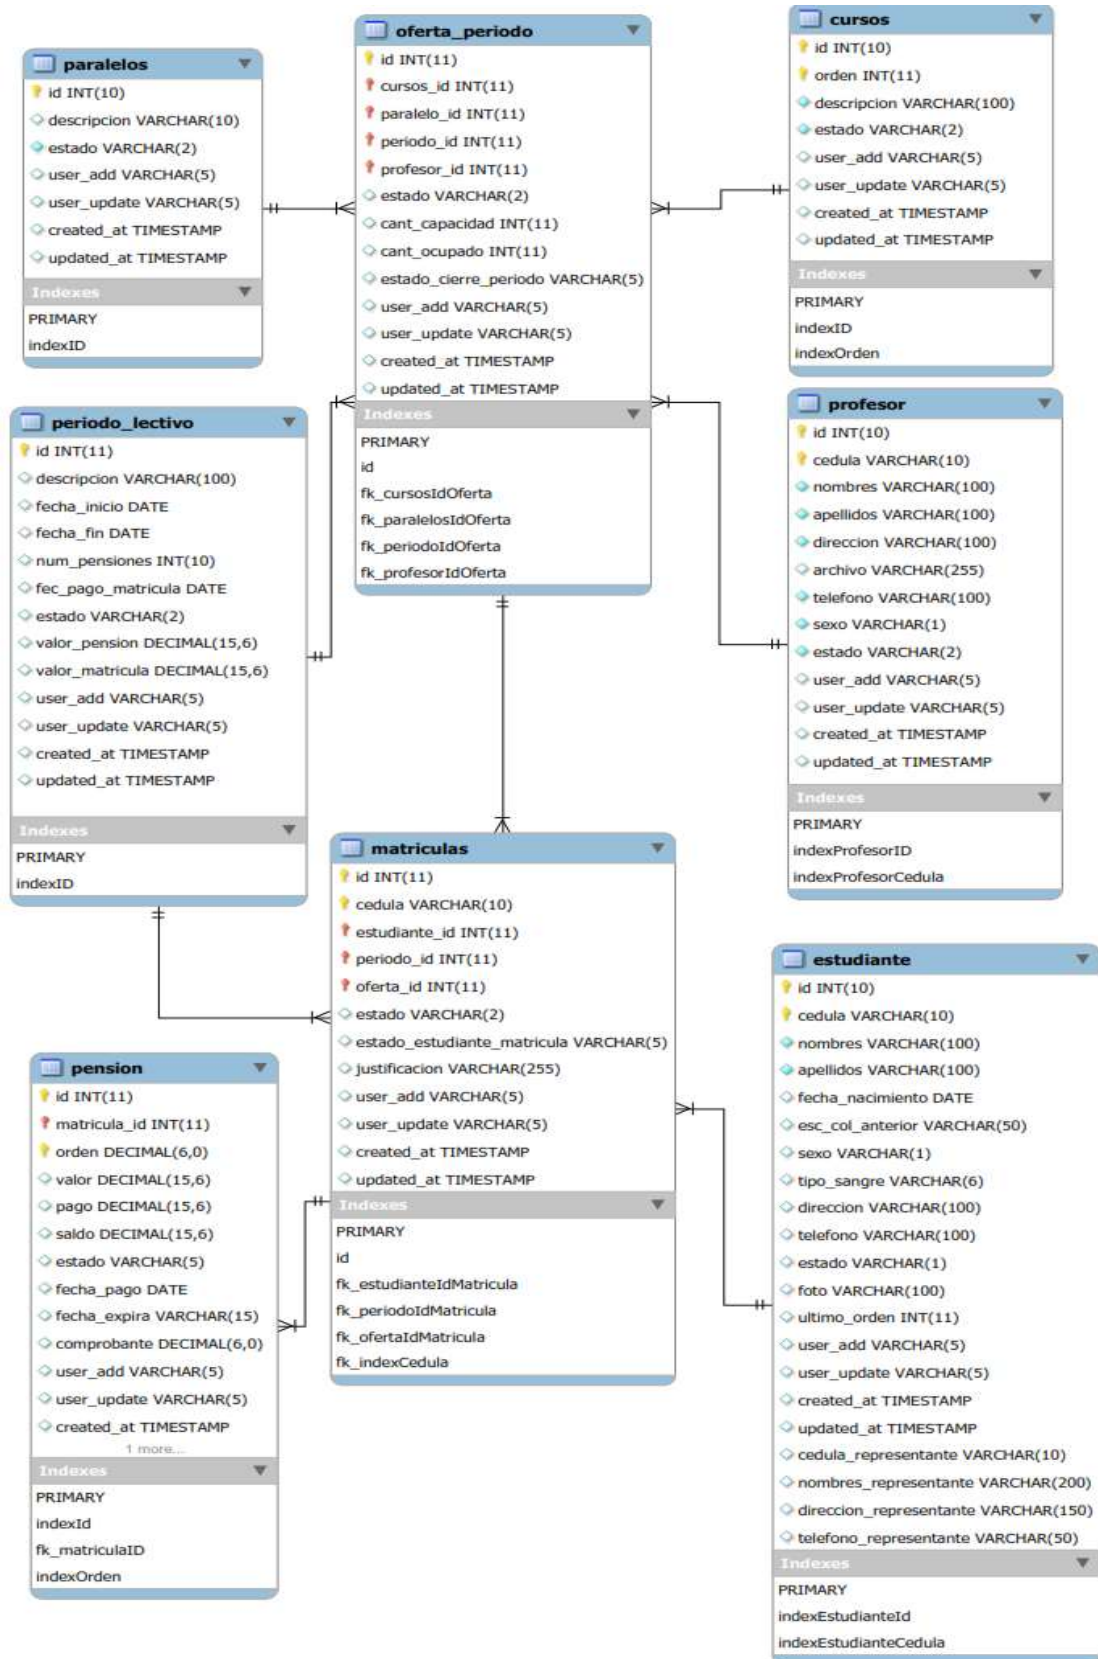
paralelos
id INT(10)
descripcion VARCHAR(10)
estado VARCHAR(2)
user_add VARCHAR(5)
user_update VARCHAR(5)
created_at TIMESTAMP
updated_at TIMESTAMP
Indexes
PRIMARY
indexID

oferta_periodo
id INT(11)
cursos_id INT(11)
paralelo_id INT(11)
periodo_id INT(11)
profesor_id INT(11)
estado VARCHAR(2)
cant_capacidad INT(11)
cant_ocupado INT(11)
estado_cierre_periodo VARCHAR(5)
user_add VARCHAR(5)
user_update VARCHAR(5)
created_at TIMESTAMP
updated_at TIMESTAMP
Indexes
PRIMARY
id
fk_cursosIdOferta
fk_paralelosIdOferta
fk_periodoIdOferta
fk_profesorIdOferta

cursos
id INT(10)
orden INT(11)
descripcion VARCHAR(100)
estado VARCHAR(2)
user_add VARCHAR(5)
user_update VARCHAR(5)
created_at TIMESTAMP
updated_at TIMESTAMP
Indexes
PRIMARY
indexID
indexOrden

periodo_lectivo
id INT(11)
descripcion VARCHAR(100)
fecha_inicio DATE
fecha_fin DATE
num_pensiones INT(10)
fec_pago_matricula DATE
estado VARCHAR(2)
valor_pension DECIMAL(15,6)
valor_matricula DECIMAL(15,6)
user_add VARCHAR(5)
user_update VARCHAR(5)
created_at TIMESTAMP
updated_at TIMESTAMP
Indexes
PRIMARY
indexID

profesor
id INT(10)
cedula VARCHAR(10)
nombres VARCHAR(100)
apellidos VARCHAR(100)
direccion VARCHAR(100)
archivo VARCHAR(255)
telefono VARCHAR(100)
sexo VARCHAR(1)
estado VARCHAR(2)
user_add VARCHAR(5)
user_update VARCHAR(5)
created_at TIMESTAMP
updated_at TIMESTAMP
Indexes
PRIMARY
indexProfesorID
indexProfesorCedula

matriculas
id INT(11)
cedula VARCHAR(10)
estudiante_id INT(11)
periodo_id INT(11)
oferta_id INT(11)
estado VARCHAR(2)
estado_estudiante_matricula VARCHAR(5)
justificacion VARCHAR(255)
user_add VARCHAR(5)
user_update VARCHAR(5)
created_at TIMESTAMP
updated_at TIMESTAMP
Indexes
PRIMARY
id
fk_estudianteIdMatricula
fk_periodoIdMatricula
fk_ofertaIdMatricula
fk_indexCedula

estudiante
id INT(10)
cedula VARCHAR(10)
nombres VARCHAR(100)
apellidos VARCHAR(100)
fecha_nacimiento DATE
esc_col_anterior VARCHAR(50)
sexo VARCHAR(1)
tipo_sangre VARCHAR(6)
direccion VARCHAR(100)
telefono VARCHAR(100)
estado VARCHAR(1)
foto VARCHAR(100)
ultimo_orden INT(11)
user_add VARCHAR(5)
user_update VARCHAR(5)
created_at TIMESTAMP
updated_at TIMESTAMP
cedula_representante VARCHAR(10)
nombres_representante VARCHAR(200)
direccion_representante VARCHAR(150)
telefono_representante VARCHAR(50)
Indexes
PRIMARY
indexEstudianteId
indexEstudianteCedula

pension
id INT(11)
matricula_id INT(11)
orden DECIMAL(6,0)
valor DECIMAL(15,6)
pago DECIMAL(15,6)
saldo DECIMAL(15,6)
estado VARCHAR(5)
fecha_pago DATE
fecha_expira VARCHAR(15)
comprobante DECIMAL(6,0)
user_add VARCHAR(5)
user_update VARCHAR(5)
created_at TIMESTAMP
1 more...
Indexes
PRIMARY
indexId
fk_matriculaID
indexOrden